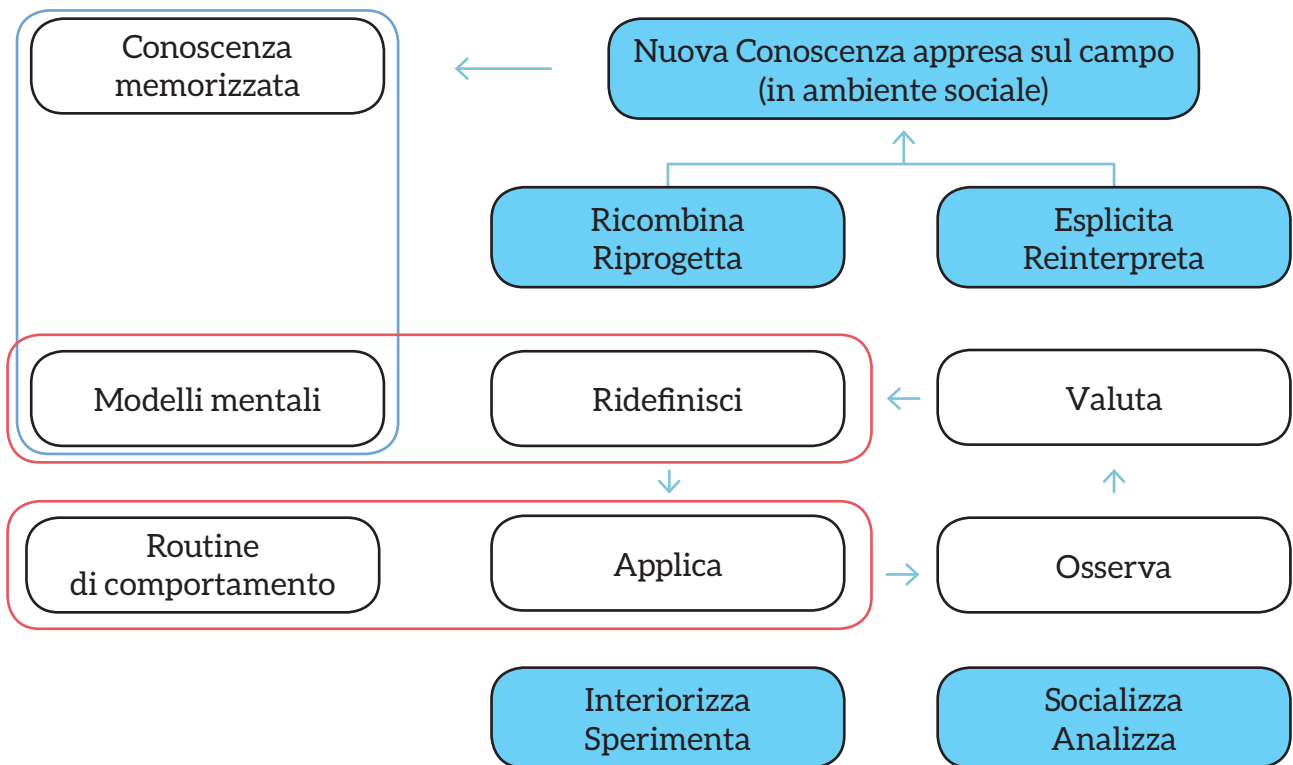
Conoscenza memorizzata

Nuova Conoscenza appresa sul campo (in ambiente sociale)

Ricombina
Riprogetta

Esplicita
Reinterpreta

Modelli mentali

Ridefinisci

Valuta

Routine di comportamento

Applica

Osserva

Interiorizza
Sperimenta

Socializza
Analizza